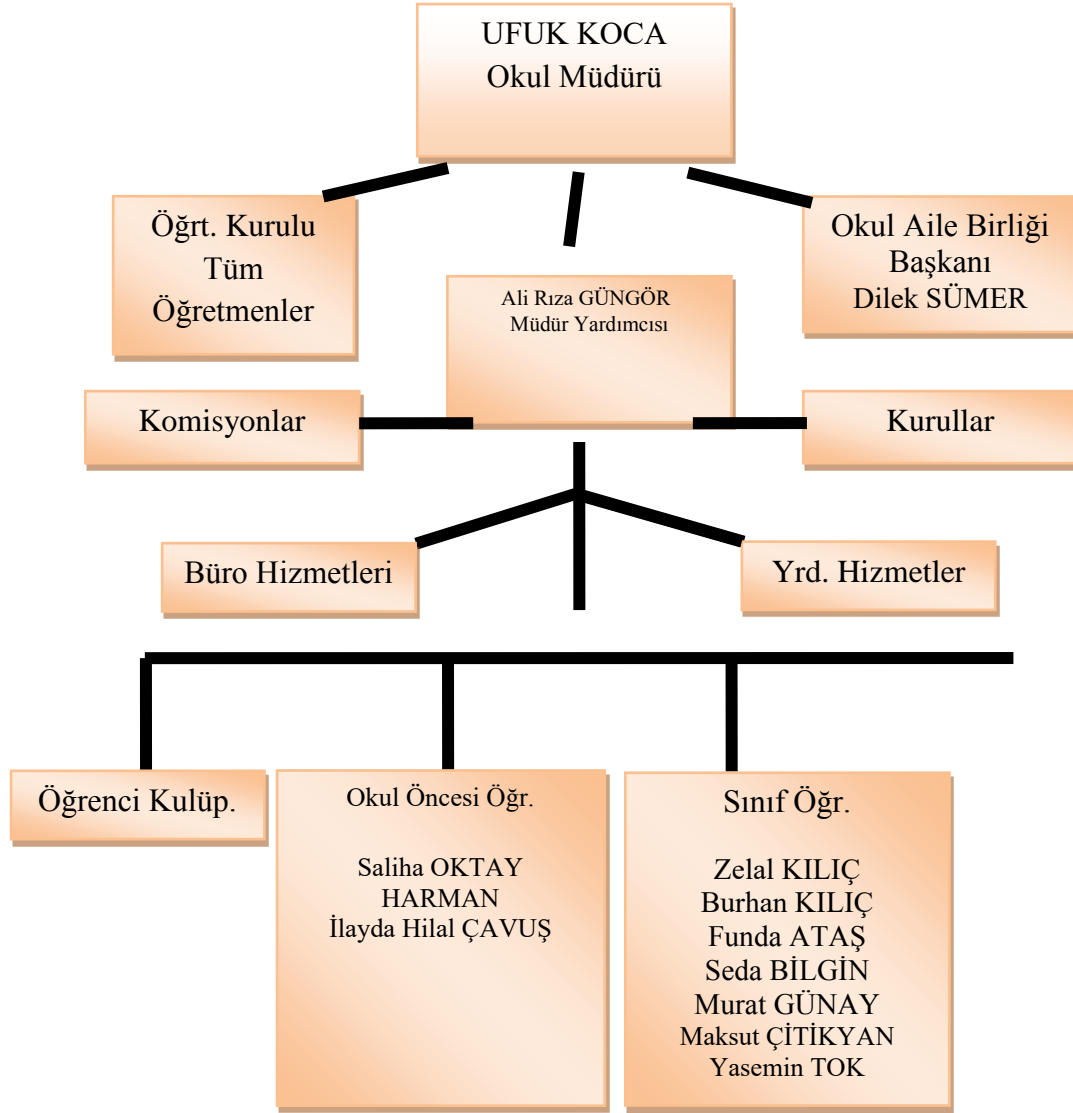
UFUK KOCA
Okul Müdürü

Öğrt. Kurulu
Tüm
Öğretmenler

Ali Rıza GÜNGÖR
Müdür Yardımcısı

Okul Aile Birliği
Başkanı
Dilek SÜMER

Komisyonlar

Kurullar

Büro Hizmetleri

Yrd. Hizmetler

Öğrenci Kulüp.

Okul Öncesi Öğr.

Saliha OKTAY HARMAN
İlayda Hilal ÇAVUŞ

Sınıf Öğr.

Zelal KILIÇ
Burhan KILIÇ
Funda ATAŞ
Seda BİLGİN
Murat GÜNAY
Maksut ÇİTİKYAN
Yasemin TOK